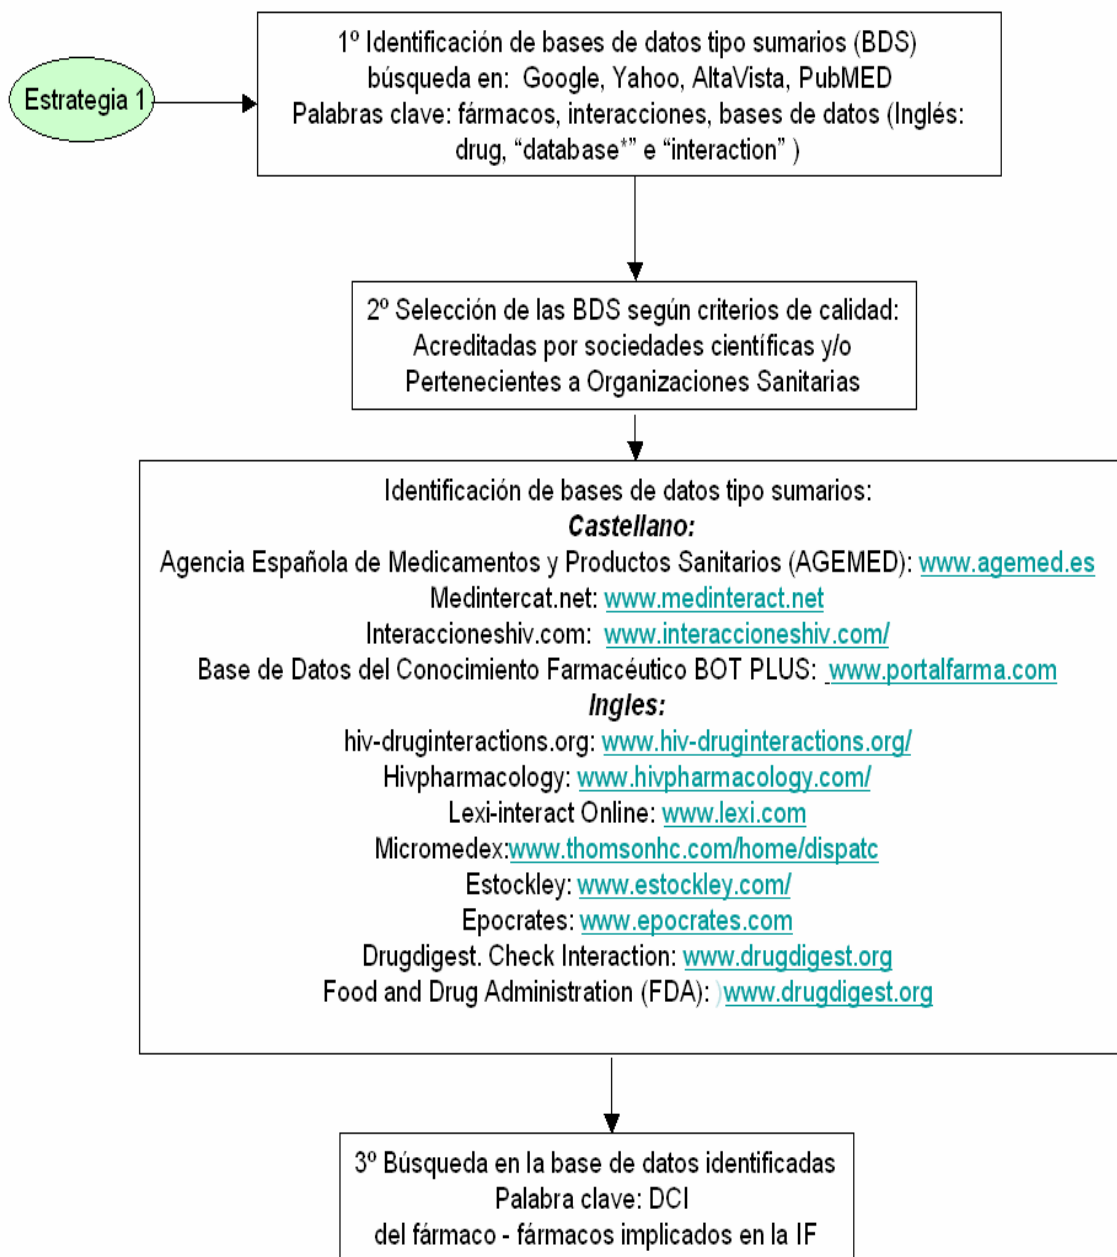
Estrategia 1

1º Identificación de bases de datos tipo sumarios (BDS) búsqueda en: Google, Yahoo, AltaVista, PubMED Palabras clave: fármacos, interacciones, bases de datos (Inglés: drug, “database*” e “interaction” )

2º Selección de las BDS según criterios de calidad: Acreditadas por sociedades científicas y/o Pertenecientes a Organizaciones Sanitarias

Identificación de bases de datos tipo sumarios:
***Castellano:***
Agencia Española de Medicamentos y Productos Sanitarios (AGEMED): www.agemed.es
Medintercat.net: www.medinteract.net
Interaccioneshiv.com: www.interaccioneshiv.com/
Base de Datos del Conocimiento Farmacéutico BOT PLUS: www.portalfarma.com
***Ingles:***
hiv-druginteractions.org: www.hiv-druginteractions.org/
Hivpharmacology: www.hivpharmacology.com/
Lexi-interact Online: www.lexi.com
Micromedex:www.thomsonhc.com/home/dispatc
Estockley: www.estockley.com/
Epocrates: www.epocrates.com
Drugdigest. Check Interaction: www.drugdigest.org
Food and Drug Administration (FDA): www.drugdigest.org

3º Búsqueda en la base de datos identificadas Palabra clave: DCI del fármaco - fármacos implicados en la IF